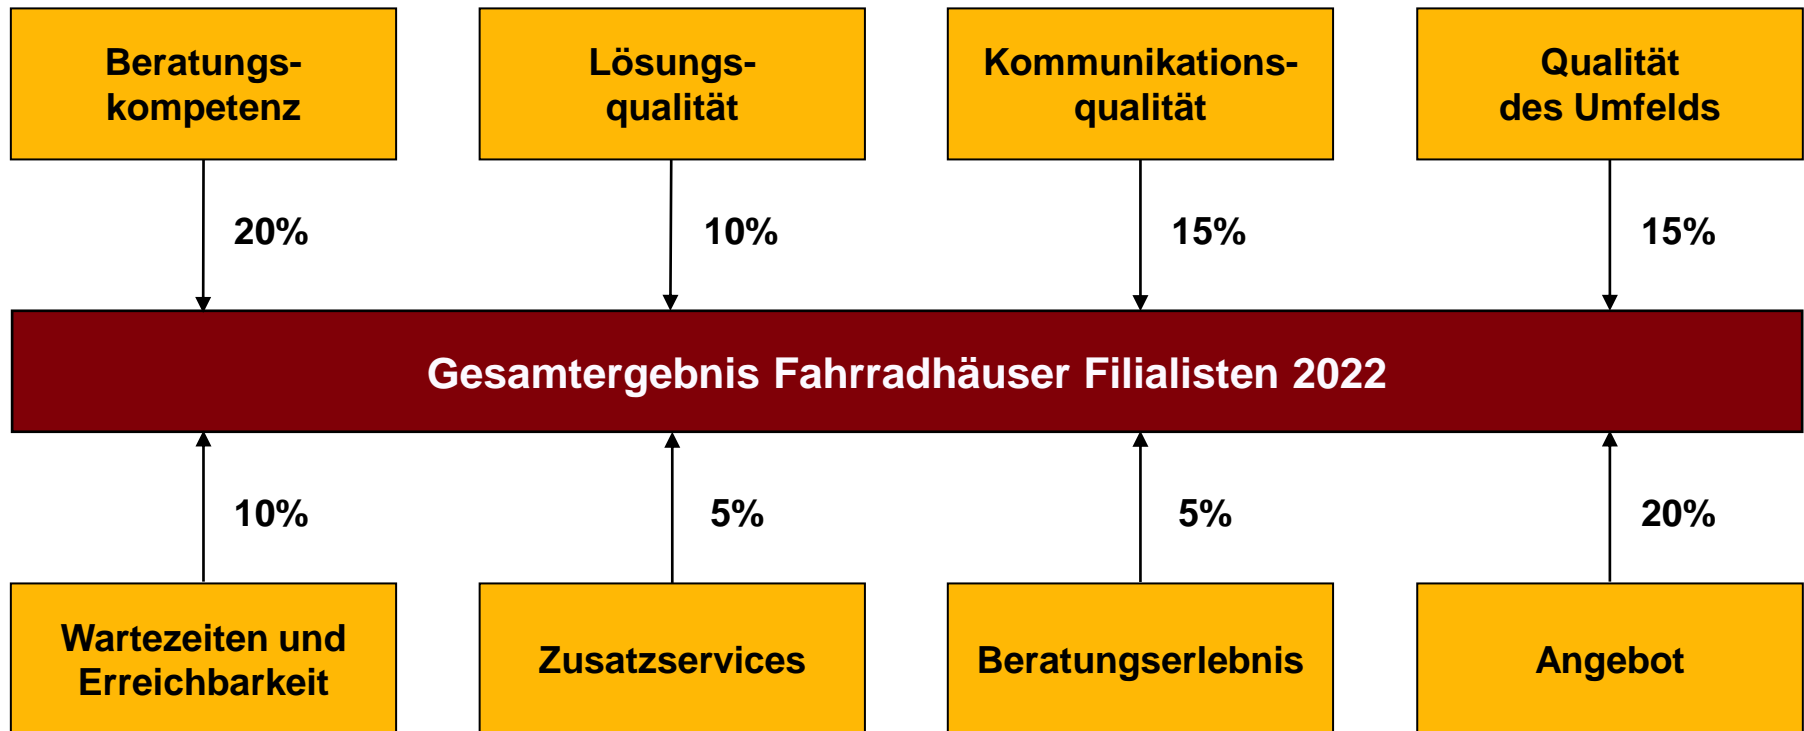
Beratungskompetenz

Lösungsqualität

Kommunikationsqualität

Qualität des Umfelds

20%

10%

15%

15%

Gesamtergebnis Fahrradhäuser Filialisten 2022

10%

5%

5%

20%

Wartezeiten und Erreichbarkeit

Zusatzservices

Beratungserlebnis

Angebot